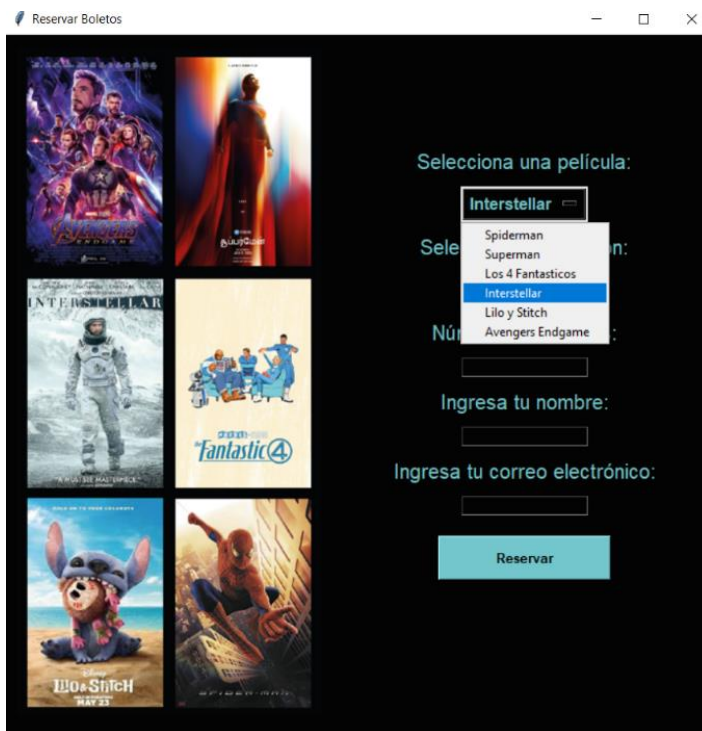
Reservar Boletos

AVENGERS ENDGAME

INTERSTELLAR

"A MUST-SEE MASTERPIECE"

fantastic 4

LILO & STITCH

MAY 23

SPIDER-MAN

Selecciona una película:

Interstellar

Spiderman
Superman
Los 4 Fantasticos
Interstellar
Lilo y Stitch
Avengers Endgame

Sele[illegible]n:

Nú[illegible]:

Ingresa tu nombre:

Ingresa tu correo electrónico:

Reservar